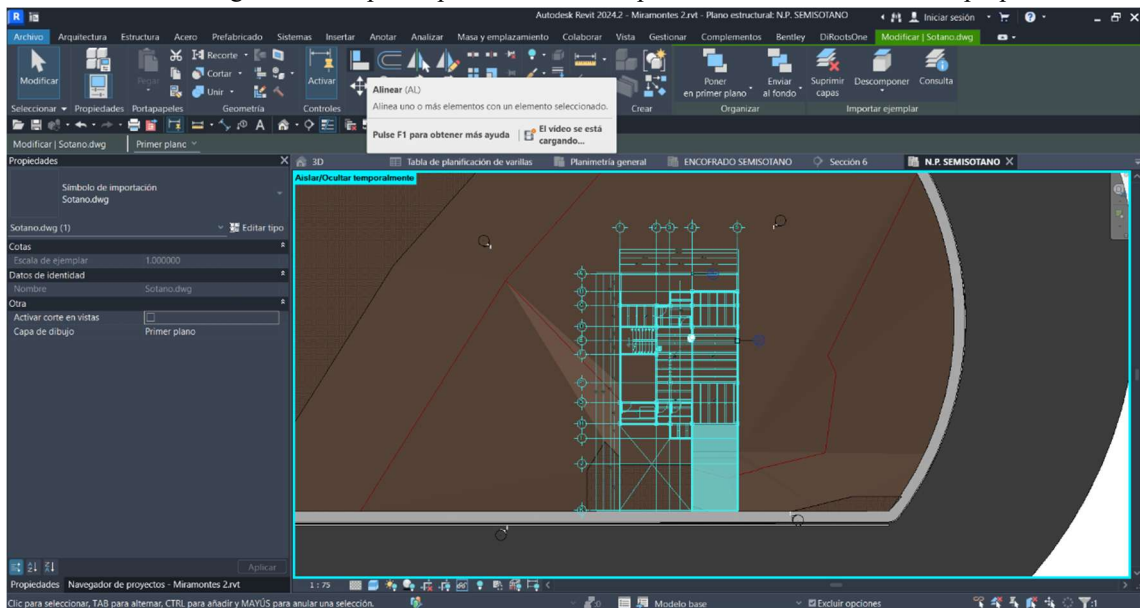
Autodesk Revit 2024.2 - Miramontes 2.rvt - Plano estructural: N.P. SEMISOTANO
Iniciar sesión

Archivo Arquitectura Estructura Acero Prefabricado Sistemas Insertar Anotar Analizar Masa y emplazamiento Colaborar Vista Gestionar Complementos Bentley DiRootsOne Modificar | Sotano.dwg

Modificar
Pegar
Recorte
Cortar
Unir
Activar
Poner en primer plano
Enviar al fondo
Suprimir capas
Descomponer
Consulta
Seleccionar Propiedades Portapapeles Geometría Controles Crear Organizar Importar ejemplar

Alinear (AL)
Alinea uno o más elementos con un elemento seleccionado.
Pulse F1 para obtener más ayuda
El vídeo se está cargando...

Modificar | Sotano.dwg Primer plano

Propiedades
Símbolo de importación
Sotano.dwg
Sotano.dwg (1) Editar tipo
Cotas
Escala de ejemplar 1.000000
Datos de identidad
Nombre Sotano.dwg
Otra
Activar corte en vistas
Capa de dibujo Primer plano

Aplicar
Propiedades Navegador de proyectos - Miramontes 2.rvt

3D Tabla de planificación de varillas Planimetría general ENCOFRADO SEMISOTANO Sección 6 N.P. SEMISOTANO
Aislar/Ocultar temporalmente

1 : 75

Clic para seleccionar, TAB para alternar, CTRL para añadir y MAYÚS para anular una selección.
:0 Modelo base Excluir opciones :1